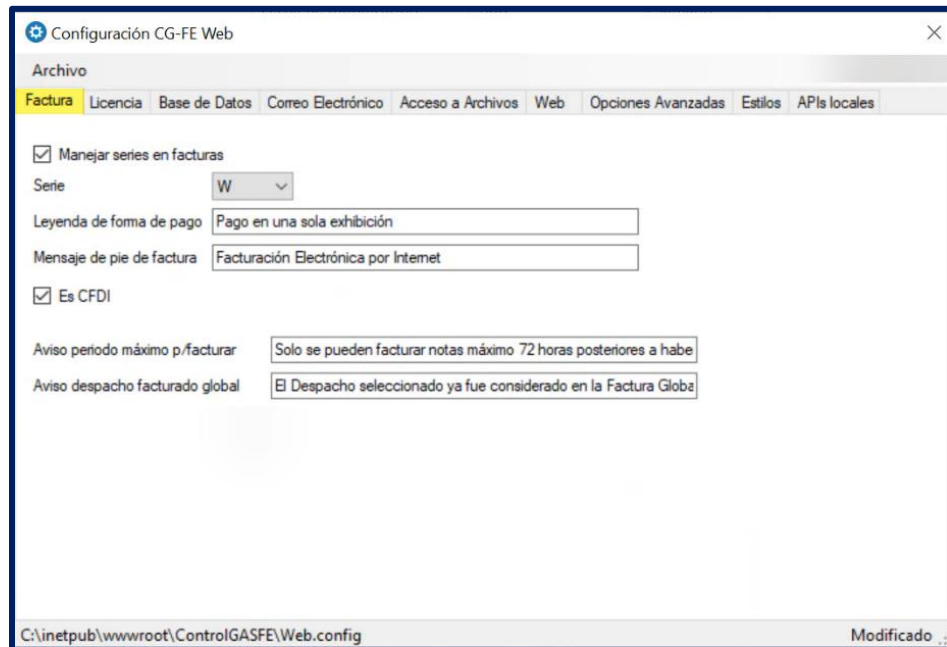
Configuración CG-FE Web

×

Archivo

Factura | Licencia | Base de Datos | Correo Electrónico | Acceso a Archivos | Web | Opciones Avanzadas | Estilos | APIs locales

☑ Manejar series en facturas

Serie W

Leyenda de forma de pago Pago en una sola exhibición

Mensaje de pie de factura Facturación Electrónica por Internet

☑ Es CFDI

Aviso periodo máximo p/facturar Solo se pueden facturar notas máximo 72 horas posteriores a habe

Aviso despacho facturado global El Despacho seleccionado ya fue considerado en la Factura Globa

C:\inetpub\wwwroot\ControlGASFE\Web.config

Modificado